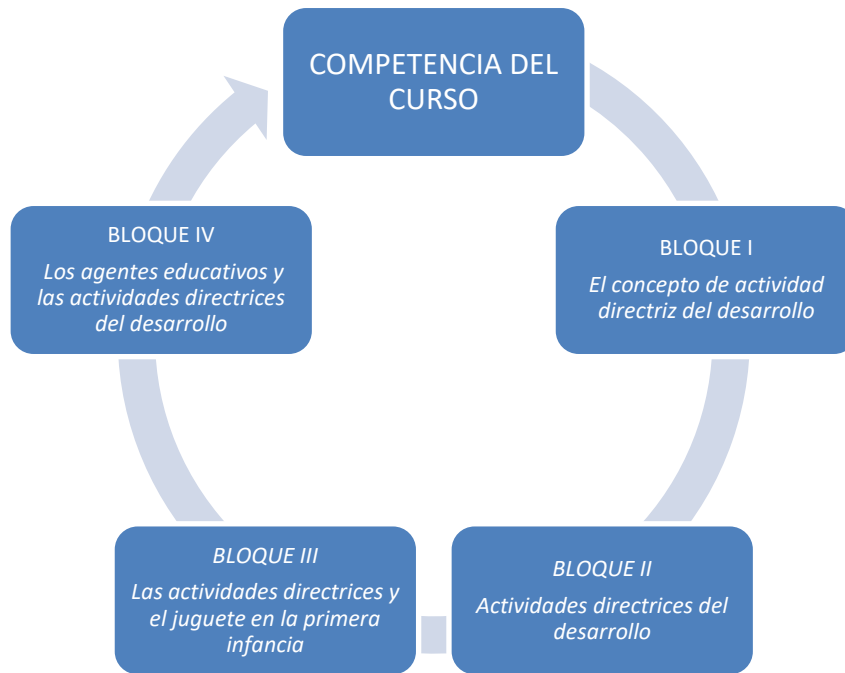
COMPETENCIA DEL CURSO

BLOQUE I
El concepto de actividad directriz del desarrollo

BLOQUE II
Actividades directrices del desarrollo

BLOQUE III
Las actividades directrices y el juguete en la primera infancia

BLOQUE IV
Los agentes educativos y las actividades directrices del desarrollo